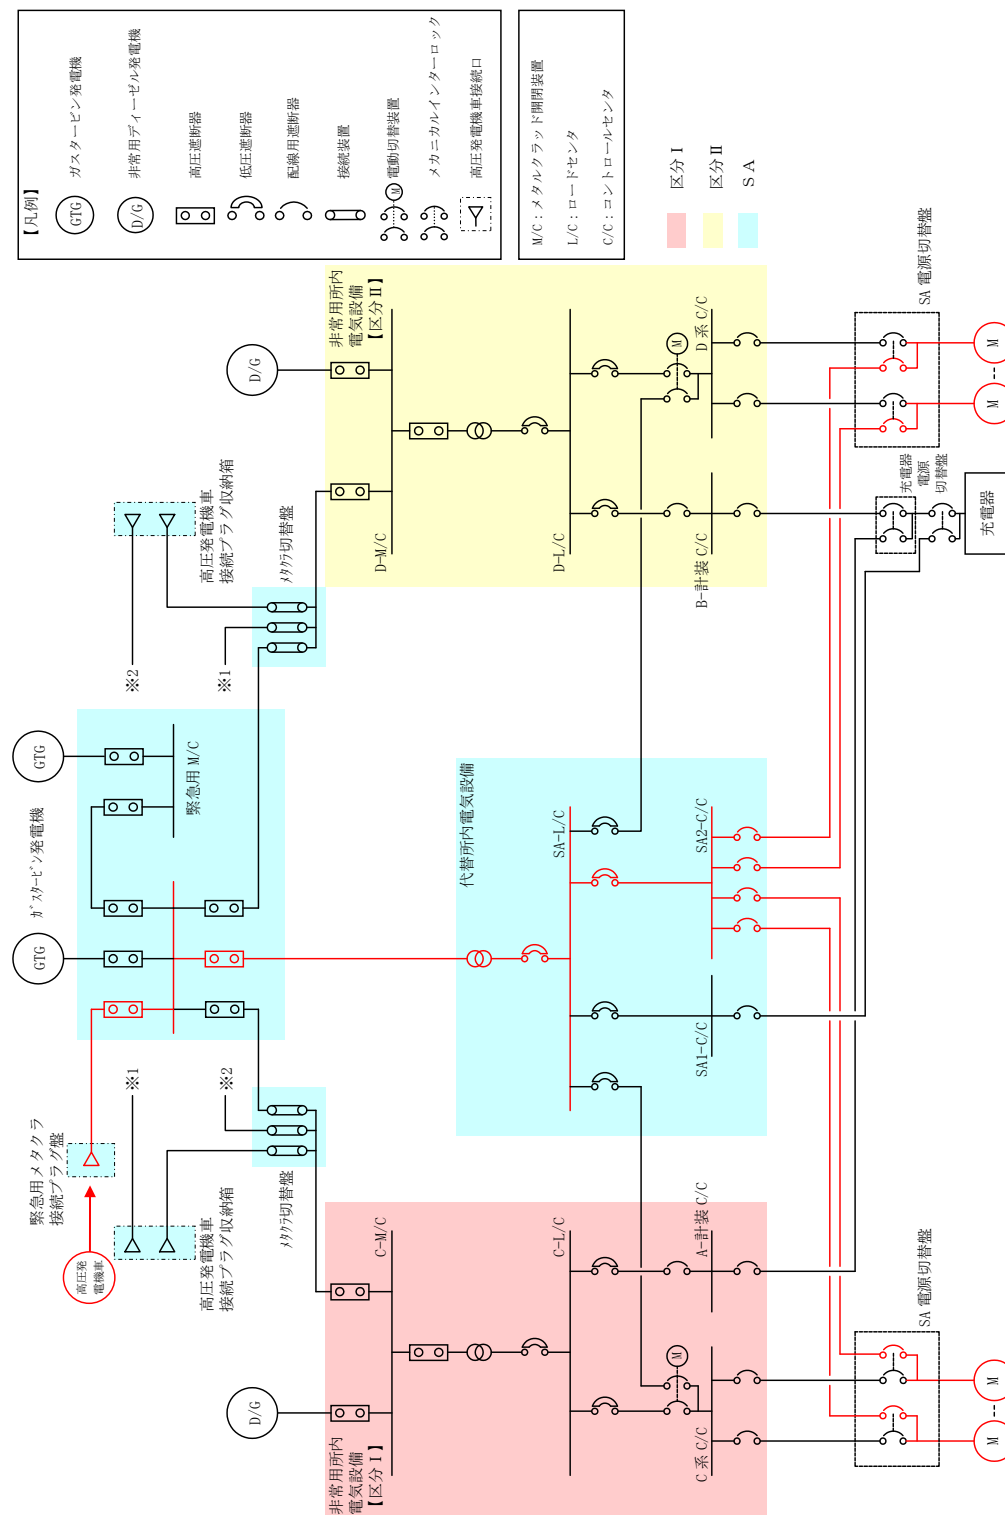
【凡例】
GTG ガスタービン発電機
D/G 非常用ディーゼル発電機
高圧遮断器
低圧遮断器
配線用遮断器
接続装置
M 電動切替装置
メカニカルインターロック
高圧発電機車接続口

M/C：メタルクラッド開閉装置
L/C：ロードセンタ
C/C：コントロールセンタ

区分Ⅰ
区分Ⅱ
SA

SA 電源切替盤

D/G
非常用所内電気設備【区分Ⅱ】
D-M/C
D-L/C
M
D 系 C/C
B-計装 C/C
充電器電源切替盤
充電器
M
M

高圧発電機車接続プラグ収納箱
メタクラ切替盤
※2
※1

GTG
緊急用 M/C
ガスタービン発電機
GTG

代替所内電気設備
SA-L/C
SA2-C/C
SA1-C/C

※1
※2
緊急用メタクラ接続プラグ盤
高圧発電機車
高圧発電機車接続プラグ収納箱
メタクラ切替盤

C-M/C
C-L/C
A-計装 C/C
M
D/G
非常用所内電気設備【区分Ⅰ】
C 系 C/C

SA 電源切替盤
M
M